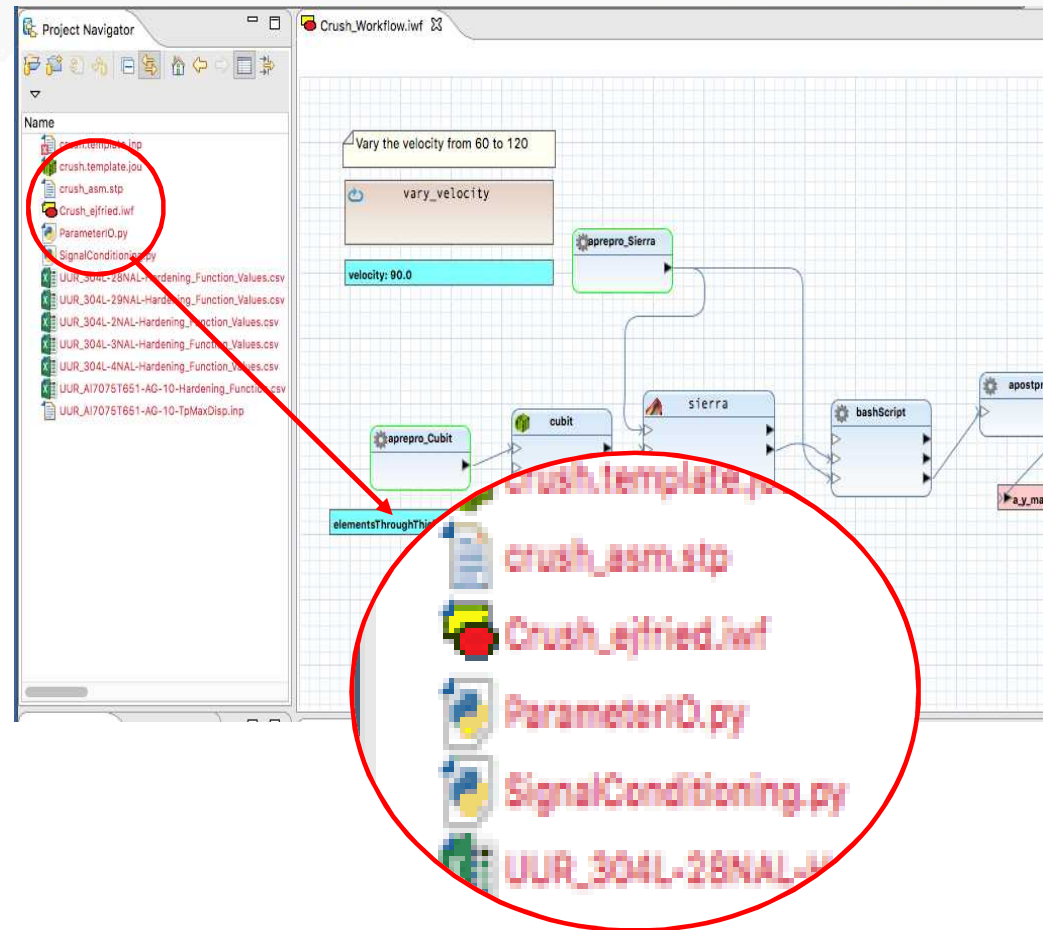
Project Navigator

Name
crush.template.inp
crush.template.jou
crush_asm.stp
Crush_ejfried.iwf
ParameterIO.py
SignalConditioning.py
UUR_304L-28NAL-Hardening_Function_Values.csv
UUR_304L-29NAL-Hardening_Function_Values.csv
UUR_304L-2NAL-Hardening_Function_Values.csv
UUR_304L-3NAL-Hardening_Function_Values.csv
UUR_304L-4NAL-Hardening_Function_Values.csv
UUR_Al7075T651-AG-10-Hardening_Function.csv
UUR_Al7075T651-AG-10-TpMaxDisp.inp

Crush_Workflow.iwf

Vary the velocity from 60 to 120

vary_velocity

velocity: 90.0

aprepro_Sierra

sierra

bashScript

apostpr

cubit

aprepro_Cubit

elementsThroughThi

a_y_ma

crush.template.j

crush_asm.stp

Crush_ejfried.iwf

ParameterIO.py

SignalConditioning.py

UUR_304L-28NAL-